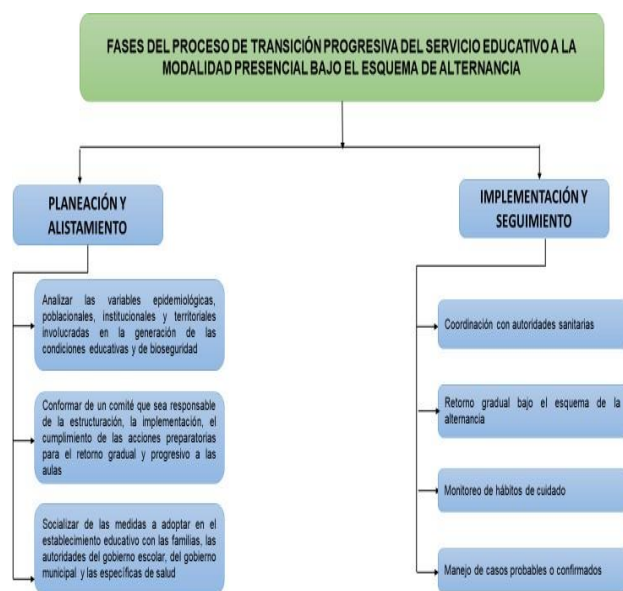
FASES DEL PROCESO DE TRANSICIÓN PROGRESIVA DEL SERVICIO EDUCATIVO A LA MODALIDAD PRESENCIAL BAJO EL ESQUEMA DE ALTERNANCIA

PLANEACIÓN Y ALISTAMIENTO

Analizar las variables epidemiológicas, poblacionales, institucionales y territoriales involucradas en la generación de las condiciones educativas y de bioseguridad

Conformar de un comité que sea responsable de la estructuración, la implementación, el cumplimiento de las acciones preparatorias para el retorno gradual y progresivo a las aulas

Socializar de las medidas a adoptar en el establecimiento educativo con las familias, las autoridades del gobierno escolar, del gobierno municipal y las específicas de salud

IMPLEMENTACIÓN Y SEGUIMIENTO

Coordinación con autoridades sanitarias

Retorno gradual bajo el esquema de la alternancia

Monitoreo de hábitos de cuidado

Manejo de casos probables o confirmados